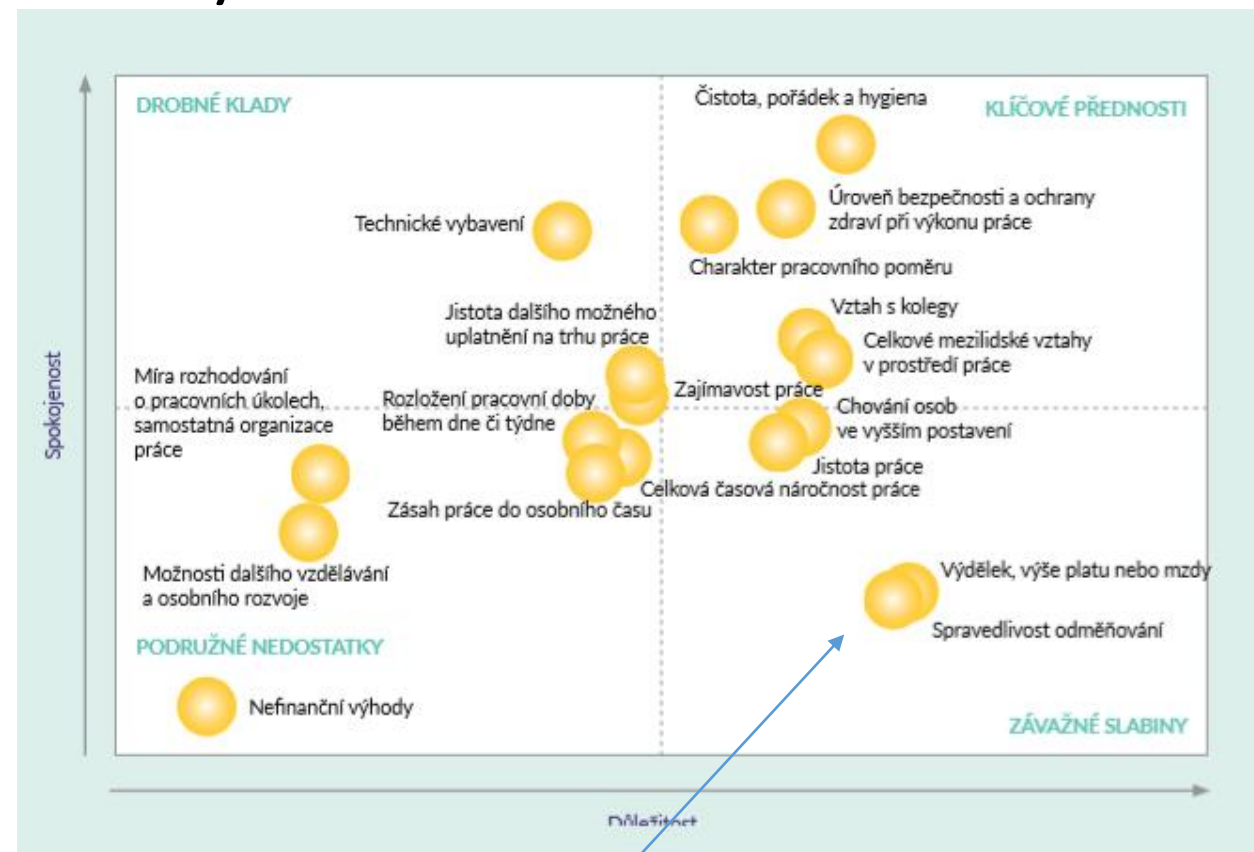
DROBNÉ KLADY

Čistota, pořádek a hygiena

KLÍČOVÉ PŘEDNOSTI

Úroveň bezpečnosti a ochrany zdraví při výkonu práce

Technické vybavení

Charakter pracovního poměru

Jistota dalšího možného uplatnění na trhu práce

Vztah s kolegy

Celkové mezilidské vztahy v prostředí práce

Míra rozhodování o pracovních úkolech, samostatná organizace práce

Rozložení pracovní doby během dne či týdne

Zajímavost práce

Chování osob ve vyšším postavení

Jistota práce

Celková časová náročnost práce

Zásah práce do osobního času

Spokojenost

Možnosti dalšího vzdělávání a osobního rozvoje

Výdělek, výše platu nebo mzdy

Spravedlivost odměňování

PODRUŽNÉ NEDOSTATKY

Nefinanční výhody

ZÁVAŽNÉ SLABINY

Důležitost